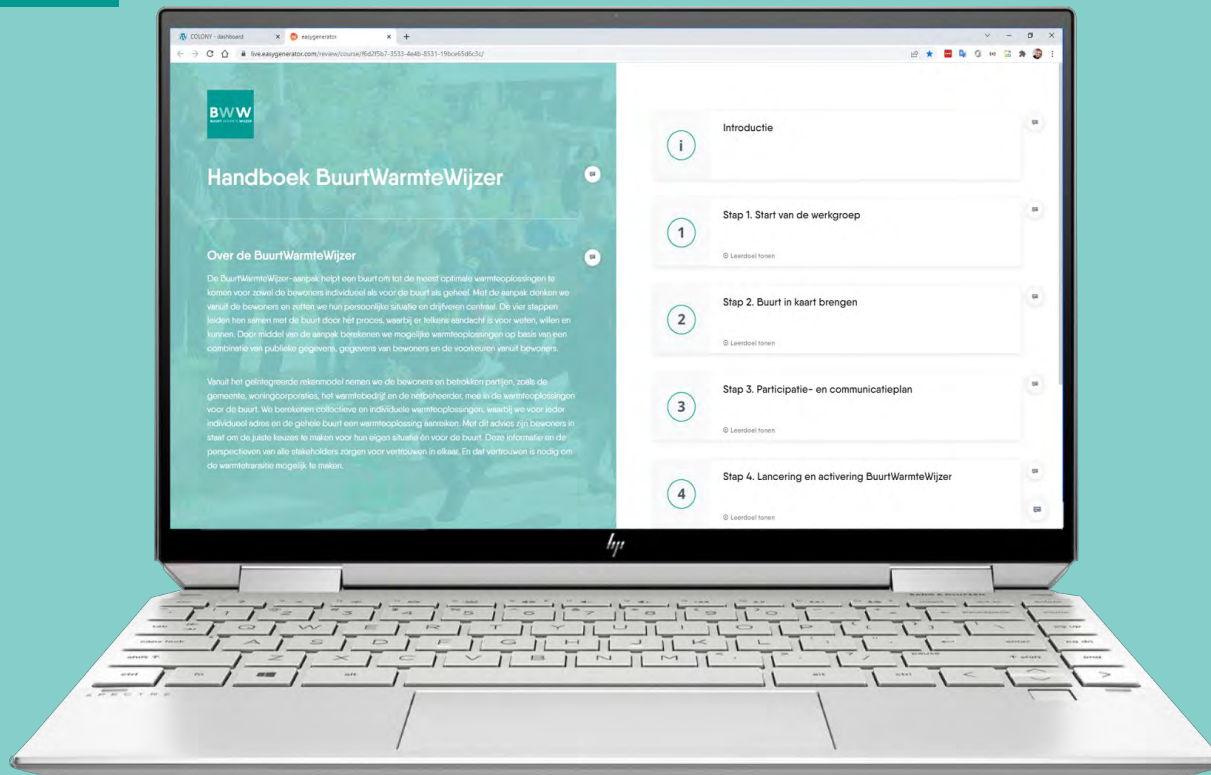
COLONY - dashboard × easygenerator × +

live.easygenerator.com/review/course/f6d2f5b7-3533-4e4b-8531-19bce65d6c3c/

BWW

Handboek BuurtWarmteWijzer

Over de BuurtWarmteWijzer

De BuurtWarmteWijzer-aanpak helpt een buurt om tot de meest optimale warmteoplossingen te komen voor zowel de bewoners individueel als voor de buurt als geheel. Met de aanpak denken we vanuit de bewoners en zetten we hun persoonlijke situatie en drijfveren centraal. De vier stappen leiden hen samen met de buurt door het proces, waarbij er telkens aandacht is voor weten, willen en kunnen. Door middel van de aanpak berekenen we mogelijke warmteoplossingen op basis van een combinatie van publieke gegevens, gegevens van bewoners en de voorkeuren vanuit bewoners.

Vanuit het geïntegreerde rekenmodel nemen we de bewoners en betrokken partijen, zoals de gemeente, woningcorporaties, het warmtebedrijf en de netbeheerder, mee in de warmteoplossingen voor de buurt. We berekenen collectieve en individuele warmteoplossingen, waarbij we voor ieder individueel adres en de gehele buurt een warmteoplossing aanreiken. Met dit advies zijn bewoners in staat om de juiste keuzes te maken voor hun eigen situatie én voor de buurt. Deze informatie en de perspectieven van alle stakeholders zorgen voor vertrouwen in elkaar. En dat vertrouwen is nodig om de warmtetransitie mogelijk te maken.

i
Introductie

1
Stap 1. Start van de werkgroep
Leerdoel tonen

2
Stap 2. Buurt in kaart brengen
Leerdoel tonen

3
Stap 3. Participatie- en communicatieplan
Leerdoel tonen

4
Stap 4. Lancering en activering BuurtWarmteWijzer
Leerdoel tonen

hp